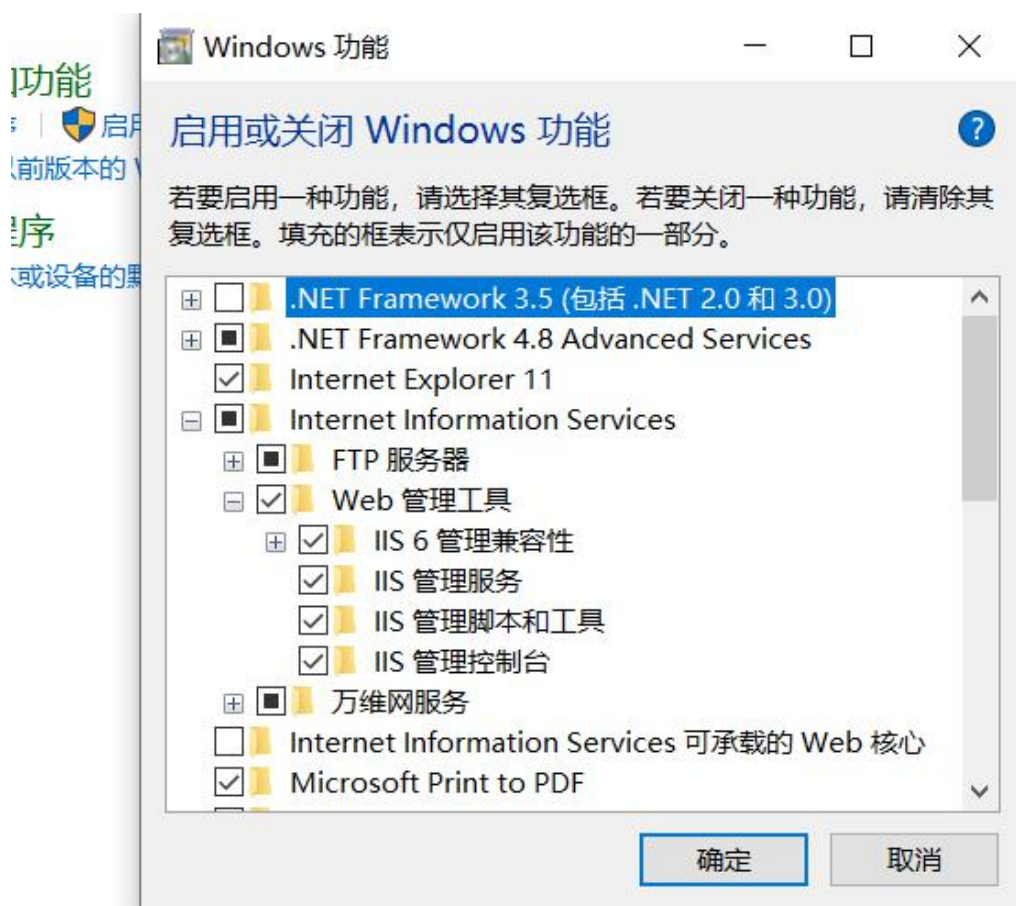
𠃌功能
启用
以前版本的 V
程序
或设备的默

Windows 功能

启用或关闭 Windows 功能

?

若要启用一种功能，请选择其复选框。若要关闭一种功能，请清除其复选框。填充的框表示仅启用该功能的一部分。

.NET Framework 3.5 (包括 .NET 2.0 和 3.0)
.NET Framework 4.8 Advanced Services
Internet Explorer 11
Internet Information Services
FTP 服务器
Web 管理工具
IIS 6 管理兼容性
IIS 管理服务
IIS 管理脚本和工具
IIS 管理控制台
万维网服务
Internet Information Services 可承载的 Web 核心
Microsoft Print to PDF

确定
取消